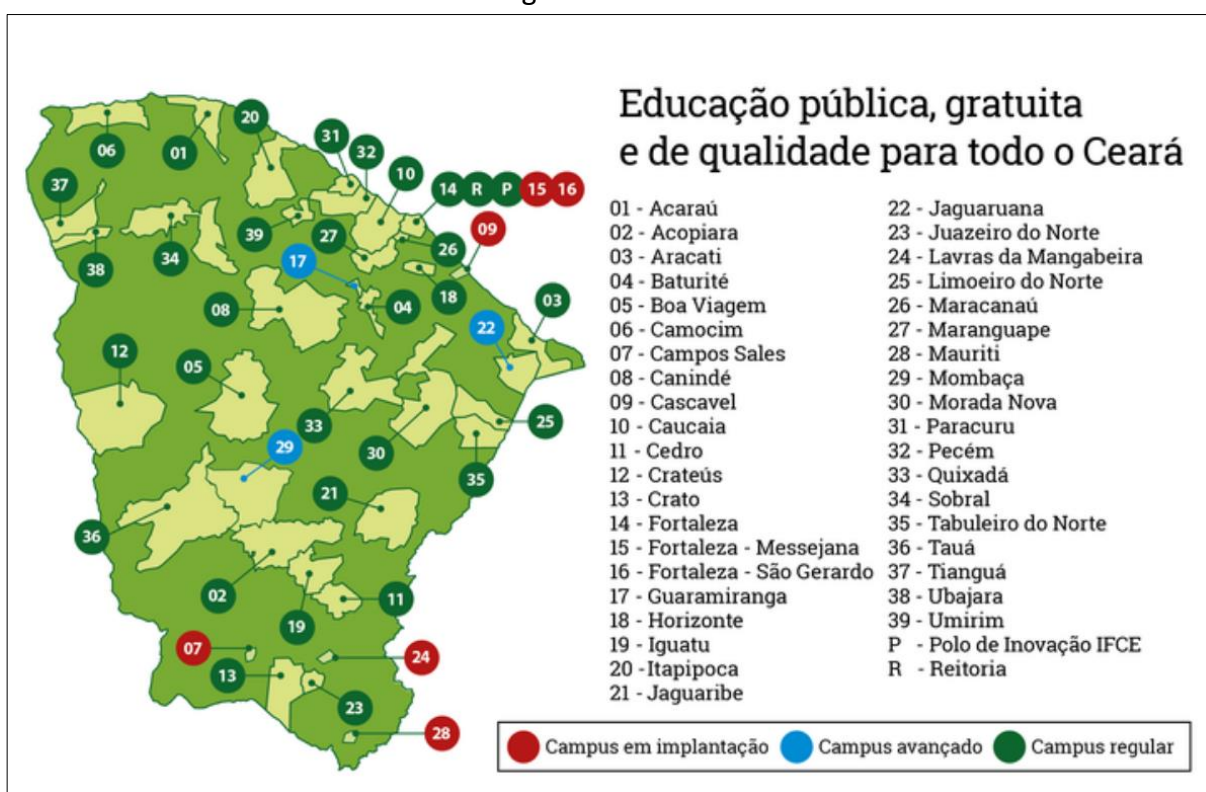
Educação pública, gratuita e de qualidade para todo o Ceará

01 - Acaraú
02 - Acopiara
03 - Aracati
04 - Baturité
05 - Boa Viagem
06 - Camocim
07 - Campos Sales
08 - Canindé
09 - Cascavel
10 - Caucaia
11 - Cedro
12 - Crateús
13 - Crato
14 - Fortaleza
15 - Fortaleza - Messejana
16 - Fortaleza - São Gerardo
17 - Guaramiranga
18 - Horizonte
19 - Iguatu
20 - Itapipoca
21 - Jaguaribe

22 - Jaguaruana
23 - Juazeiro do Norte
24 - Lavras da Mangabeira
25 - Limoeiro do Norte
26 - Maracanaú
27 - Maranguape
28 - Mauriti
29 - Mombaça
30 - Morada Nova
31 - Paracuru
32 - Pecém
33 - Quixadá
34 - Sobral
35 - Tabuleiro do Norte
36 - Tauá
37 - Tianguá
38 - Ubajara
39 - Umirim
P - Polo de Inovação IFCE
R - Reitoria

20 31 32 10 14 R P 15 16 06 01 37 39 27 26 09 17 38 34 18 03 08 04 22 12 05 25 33 30 29 35 21 36 02 11 19 07 24 13 23 28

Campus em implantação Campus avançado Campus regular